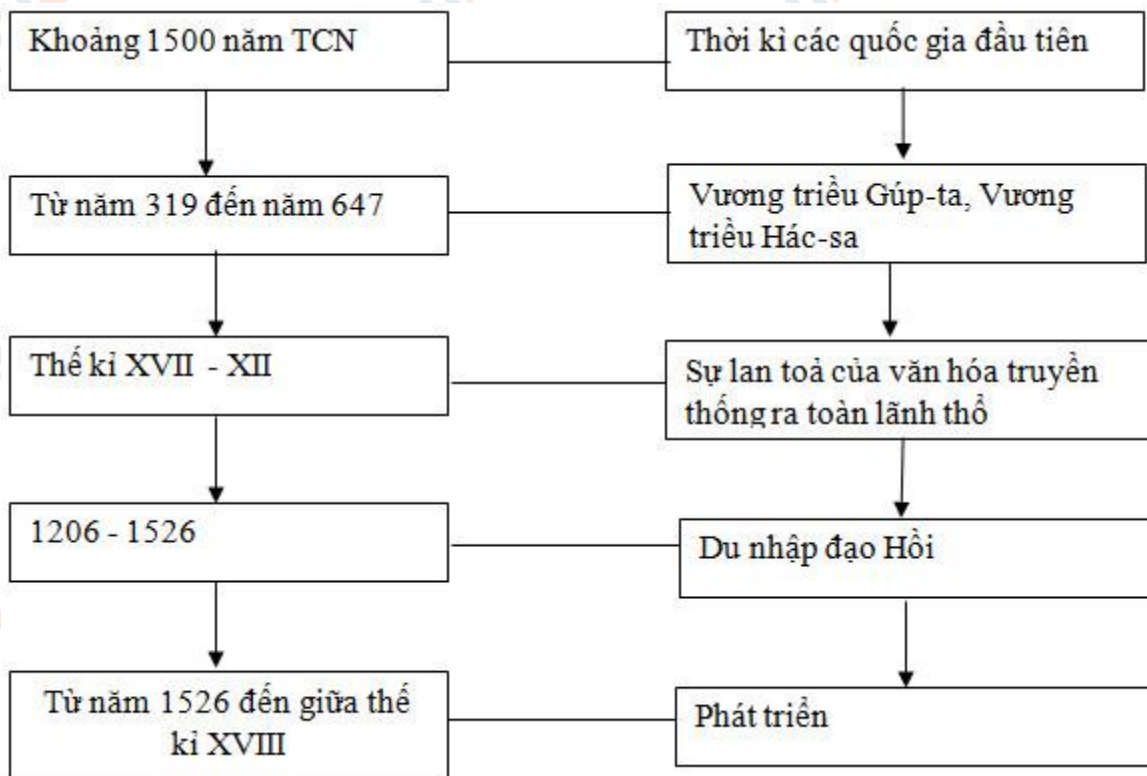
Khoảng 1500 năm TCN

Thời kì các quốc gia đầu tiên

Từ năm 319 đến năm 647

Vương triều Gúp-ta, Vương triều Hác-sa

Thế kỉ XVII - XII

Sự lan toả của văn hóa truyền thống ra toàn lãnh thổ

1206 - 1526

Du nhập đạo Hồi

Từ năm 1526 đến giữa thế kỉ XVIII

Phát triển